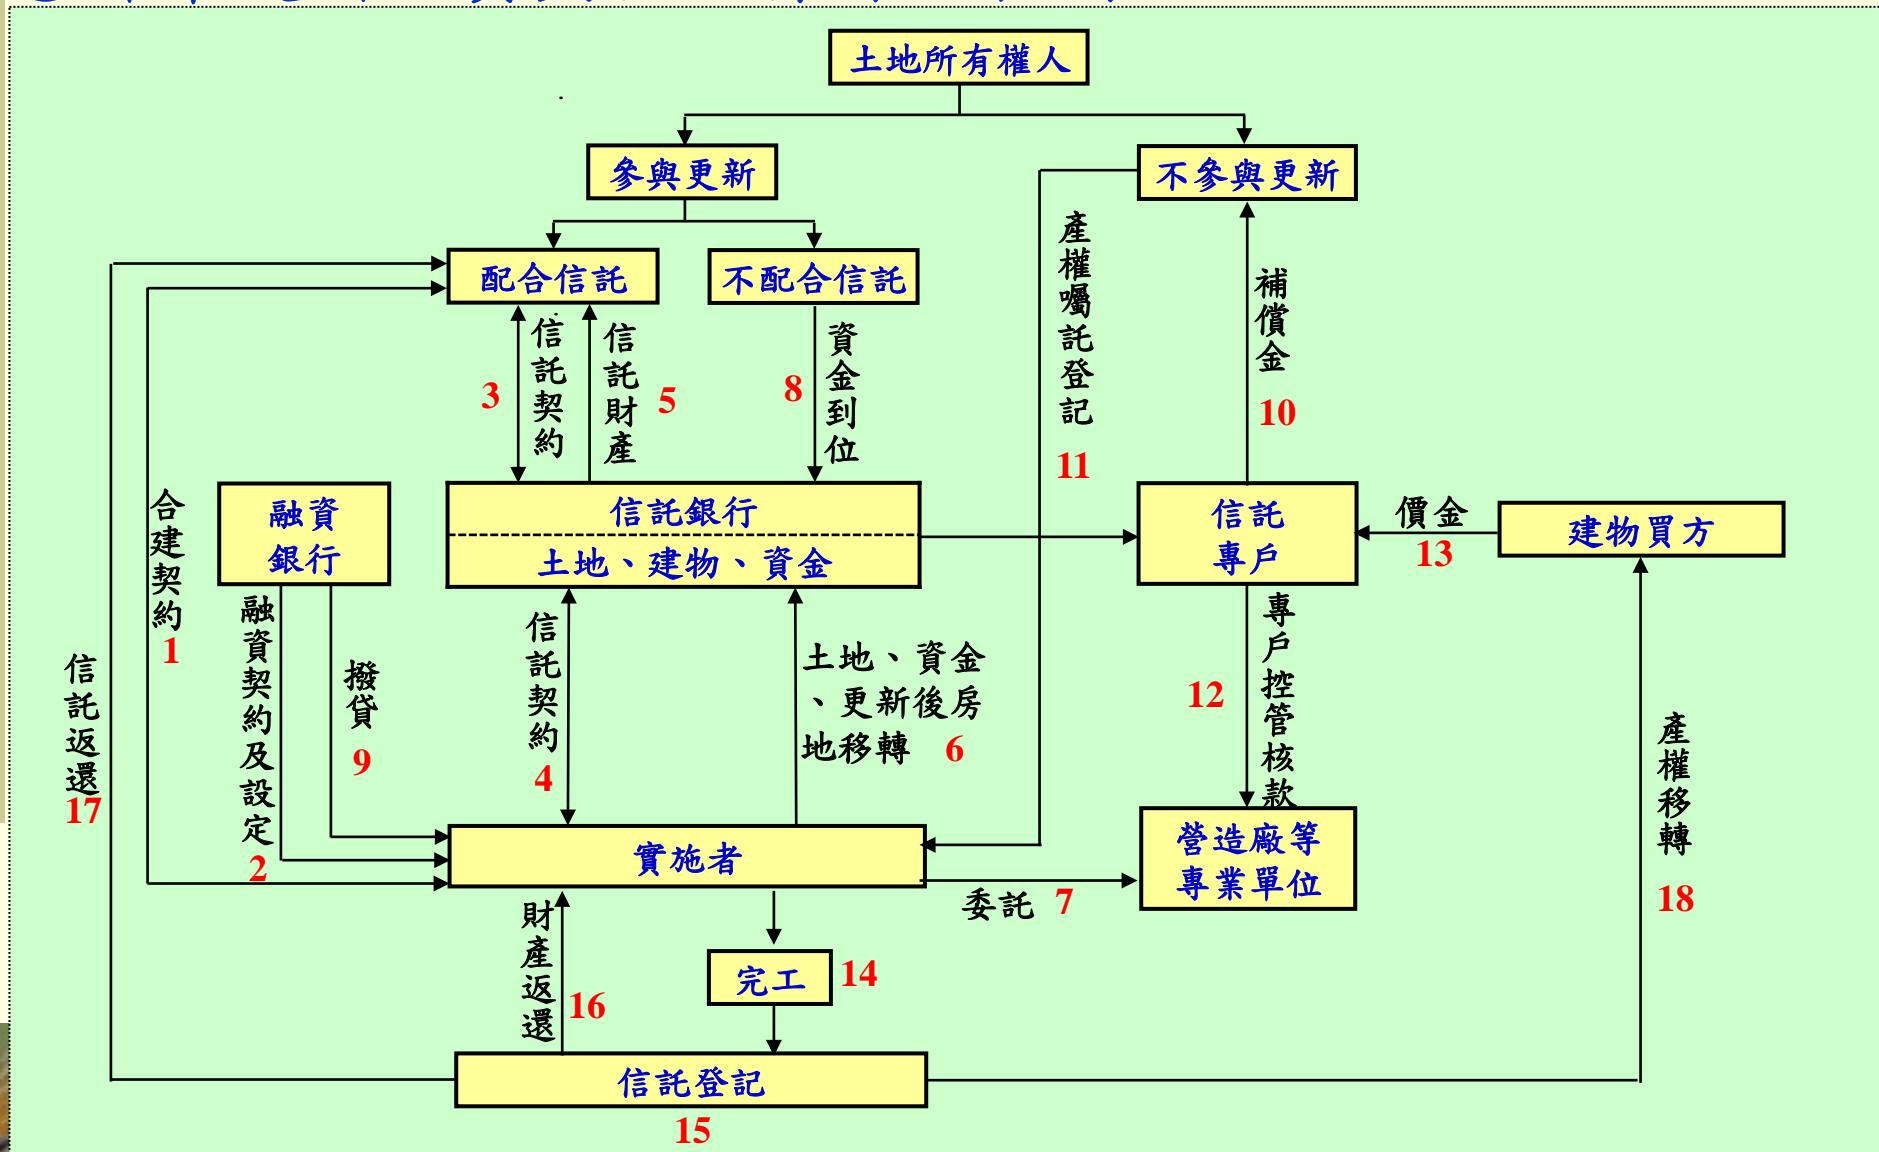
土地所有權人

參與更新

不參與更新

配合信託

不配合信託

信託契約 3

信託財產 5

8 資金到位

產權囑託登記 11

補償金 10

融資銀行

信託銀行
土地、建物、資金

信託專戶

價金 13

建物買方

合建契約 1

信託返還 17

融資契約及設定 2

撥貸 9

信託契約 4

土地、資金、更新後房地移轉 6

12 專戶控管核款

產權移轉 18

實施者

營造廠等專業單位

委託 7

財產返還 16

完工 14

信託登記 15